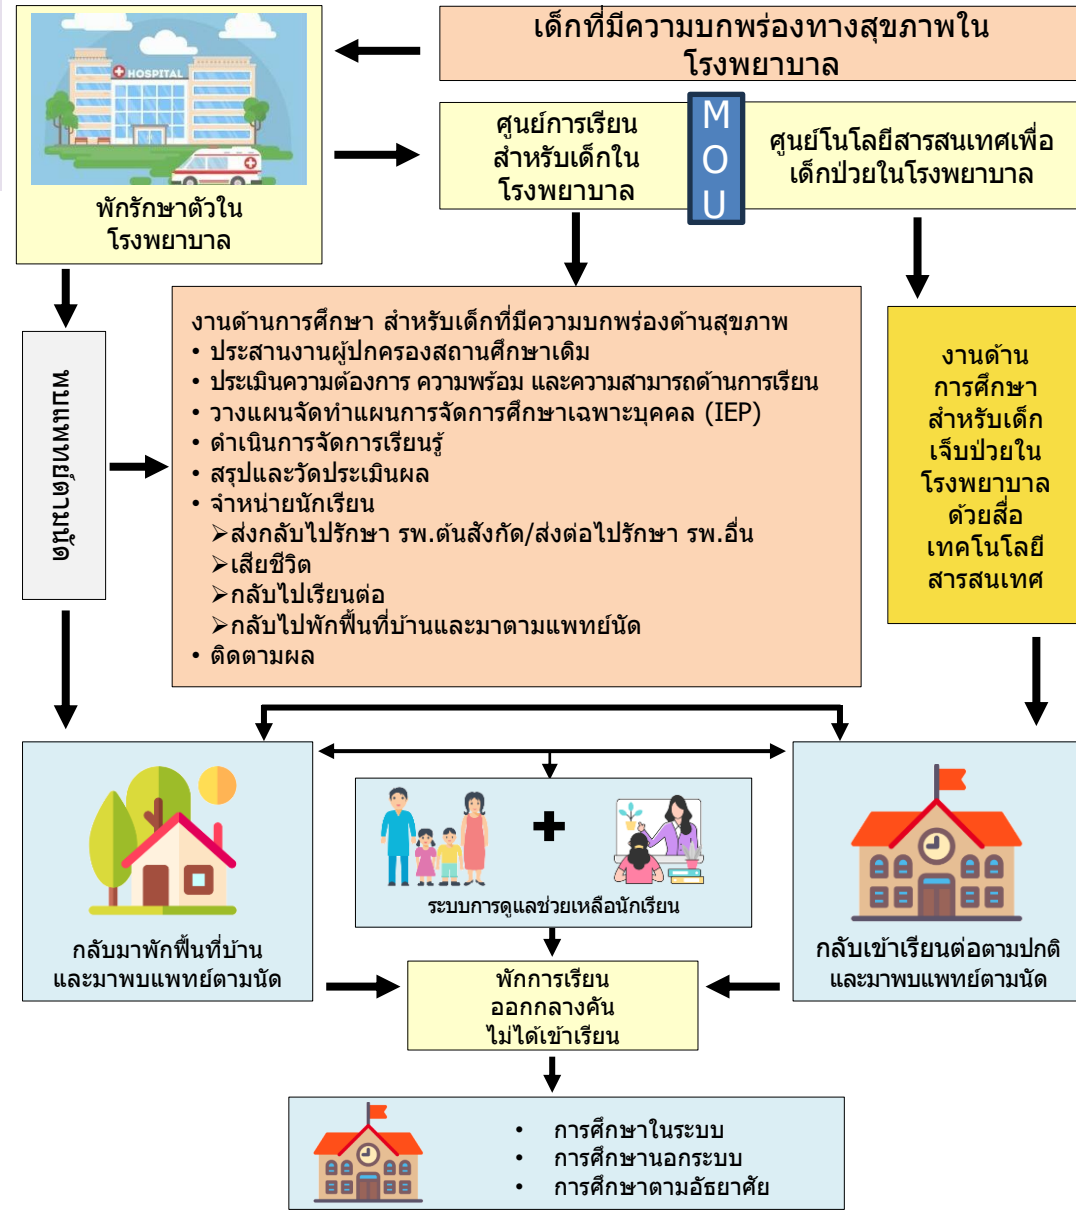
HOSPITAL

พักรักษาตัวใน โรงพยาบาล

เด็กที่มีความบกพร่องทางสุขภาพใน โรงพยาบาล

ศูนย์การเรียน สำหรับเด็กใน โรงพยาบาล

MOU

ศูนย์โนโลยีสารสนเทศเพื่อ เด็กป่วยในโรงพยาบาล

ตามแพทย์นัด

งานด้านการศึกษา สำหรับเด็กที่มีความบกพร่องด้านสุขภาพ
• ประสานงานผู้ปกครองสถานศึกษาเดิม
• ประเมินความต้องการ ความพร้อม และความสามารถด้านการเรียน
• วางแผนจัดทำแผนการจัดการศึกษาเฉพาะบุคคล (IEP)
• ดำเนินการจัดการเรียนรู้
• สรุปและวัดประเมินผล
• จำหน่ายนักเรียน
➢ส่งกลับไปรักษา รพ.ต้นสังกัด/ส่งต่อไปรักษา รพ.อื่น
➢เสียชีวิต
➢กลับไปเรียนต่อ
➢กลับไปพักฟื้นที่บ้านและมาตามแพทย์นัด
• ติดตามผล

งานด้าน การศึกษา สำหรับเด็ก เจ็บป่วยใน โรงพยาบาล ด้วยสื่อ เทคโนโลยี สารสนเทศ

กลับมาพักฟื้นที่บ้าน และมาพบแพทย์ตามนัด

ระบบการดูแลช่วยเหลือนักเรียน

กลับเข้าเรียนต่อตามปกติ และมาพบแพทย์ตามนัด

พักการเรียน ออกกลางคัน ไม่ได้เข้าเรียน

• การศึกษาในระบบ
• การศึกษานอกระบบ
• การศึกษาตามอัธยาศัย